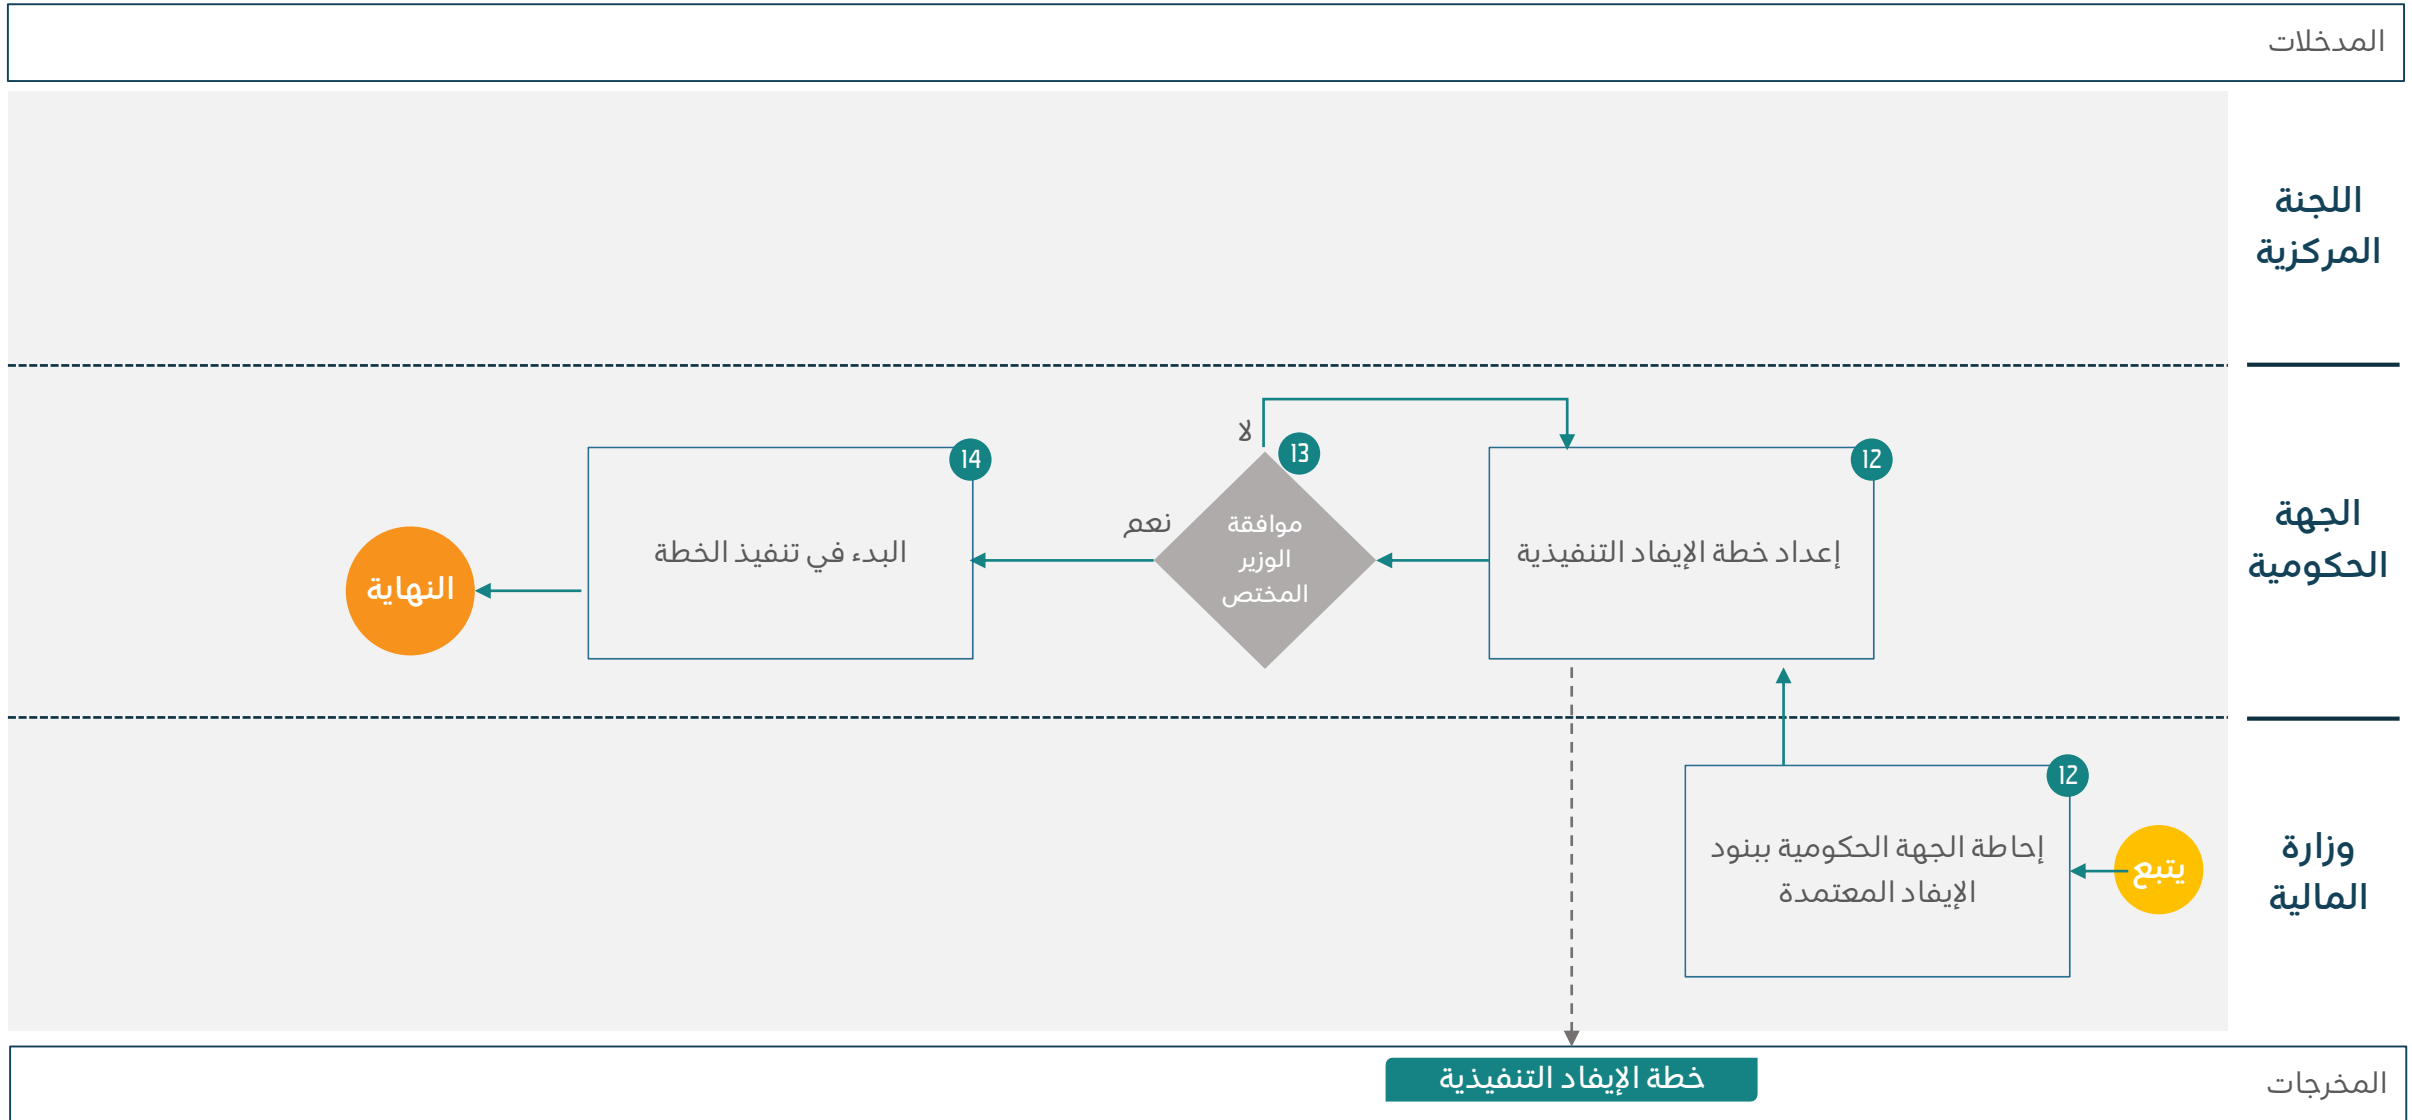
المدخلات

اللجنة المركزية

الجهة الحكومية

12
إعداد خطة الإيفاد التنفيذية

لا
13
موافقة الوزير المختص

نعم

14
البدء في تنفيذ الخطة

النهاية

وزارة المالية

يتبع

12
إحاطة الجهة الحكومية ببنود الإيفاد المعتمدة

المخرجات

خطة الإيفاد التنفيذية